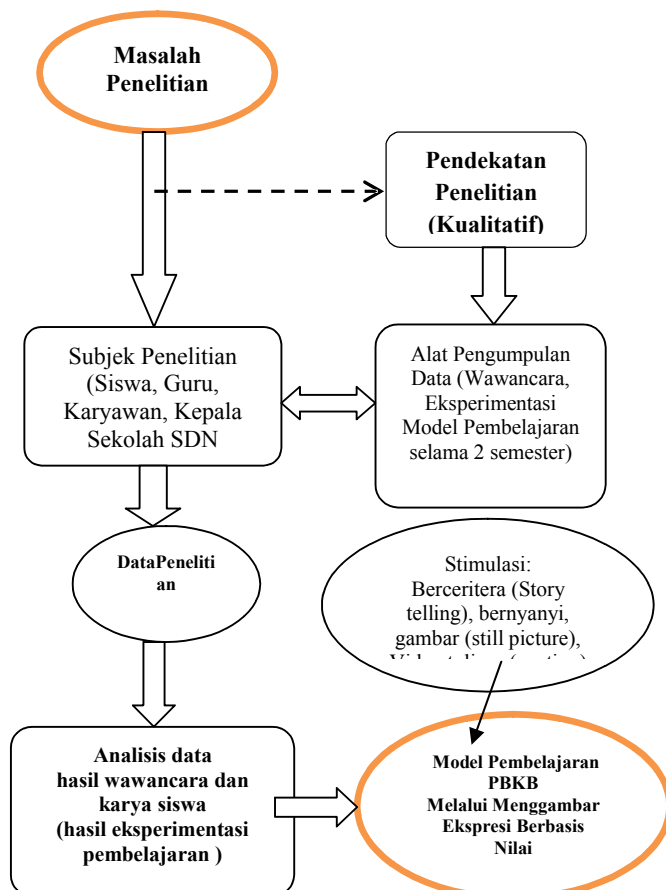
Masalah Penelitian

Pendekatan Penelitian (Kualitatif)

Subjek Penelitian (Siswa, Guru, Karyawan, Kepala Sekolah SDN

Alat Pengumpulan Data (Wawancara, Eksperimentasi Model Pembelajaran selama 2 semester)

DataPenelitian

Stimulasi: Berceritera (Story telling), bernyanyi, gambar (still picture), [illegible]

Analisis data hasil wawancara dan karya siswa (hasil eksperimentasi pembelajaran )

Model Pembelajaran PBKB Melalui Menggambar Ekspresi Berbasis Nilai